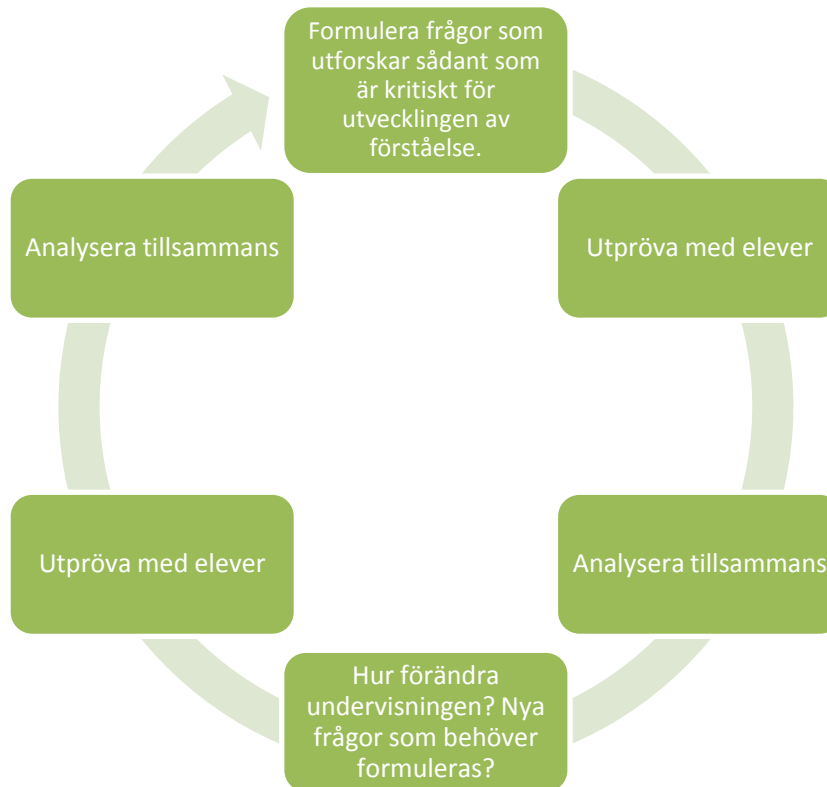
Formulera frågor som utforskar sådant som är kritiskt för utvecklingen av förståelse.

Utpröva med elever

Analysera tillsammans

Hur förändra undervisningen? Nya frågor som behöver formuleras?

Utpröva med elever

Analysera tillsammans